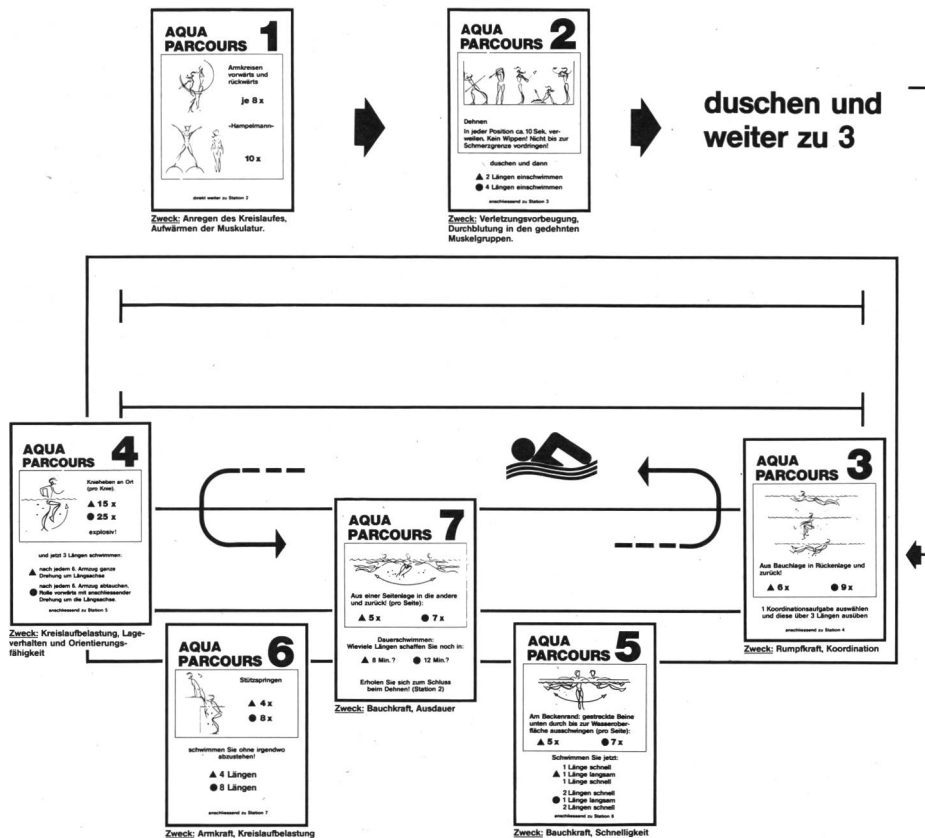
AQUA PARCOURS 1

Armkreisen vorwärts und rückwärts

je 8 x

-Hampelmann-

10 x

direkt weiter zu Station 2

Zweck: Anregen des Kreislaufes, Aufwärmen der Muskulatur.

AQUA PARCOURS 2

Dehnen
In jeder Position ca. 10 Sek. verweilen. Kein Wippen! Nicht bis zur Schmerzgrenze vordringen!

duschen und dann

▲ 2 Längen einschwimmen
● 4 Längen einschwimmen

anschliessend zu Station 3

Zweck: Verletzungsvorbeugung, Durchblutung in den gedehnten Muskelgruppen.

duschen und weiter zu 3

AQUA PARCOURS 4

Knieheben an Ort (pro Knie).

▲ 15 x
● 25 x

explosiv!

und jetzt 3 Längen schwimmen:

▲ nach jedem 6. Armzug ganze Drehung um Längsachse

● nach jedem 6. Armzug abtauchen, Rolle vorwärts mit anschliessender Drehung um die Längsachse

anschliessend zu Station 5

Zweck: Kreislaufbelastung, Lageverhalten und Orientierungsfähigkeit

AQUA PARCOURS 3

Aus Bauchlage in Rückenlage und zurück!

▲ 6 x ● 9 x

1 Koordinationsaufgabe auswählen und diese über 3 Längen ausüben

anschliessend zu Station 4

Zweck: Rumpfkraft, Koordination

AQUA PARCOURS 7

Aus einer Seitenlage in die andere und zurück! (pro Seite):

▲ 5 x ● 7 x

Dauerschwimmen:
Wieviele Längen schaffen Sie noch in:

▲ 8 Min. ? ● 12 Min.?

Erholen Sie sich zum Schluss beim Dehnen! (Station 2)

Zweck: Bauchkraft, Ausdauer

AQUA PARCOURS 6

Stützspringen

▲ 4 x
● 8 x

schwimmen Sie ohne irgendwo abzustehen!

▲ 4 Längen
● 8 Längen

anschliessend zu Station 7

Zweck: Armkraft, Kreislaufbelastung

AQUA PARCOURS 5

Am Beckenrand: gestreckte Beine unten durch bis zur Wasseroberfläche ausschwingen (pro Seite):

▲ 5 x ● 7 x

Schwimmen Sie jetzt:
▲ 1 Länge schnell
1 Länge langsam
1 Länge schnell

● 2 Längen schnell
1 Länge langsam
2 Längen schnell

anschliessend zu Station 6

Zweck: Bauchkraft, Schnelligkeit